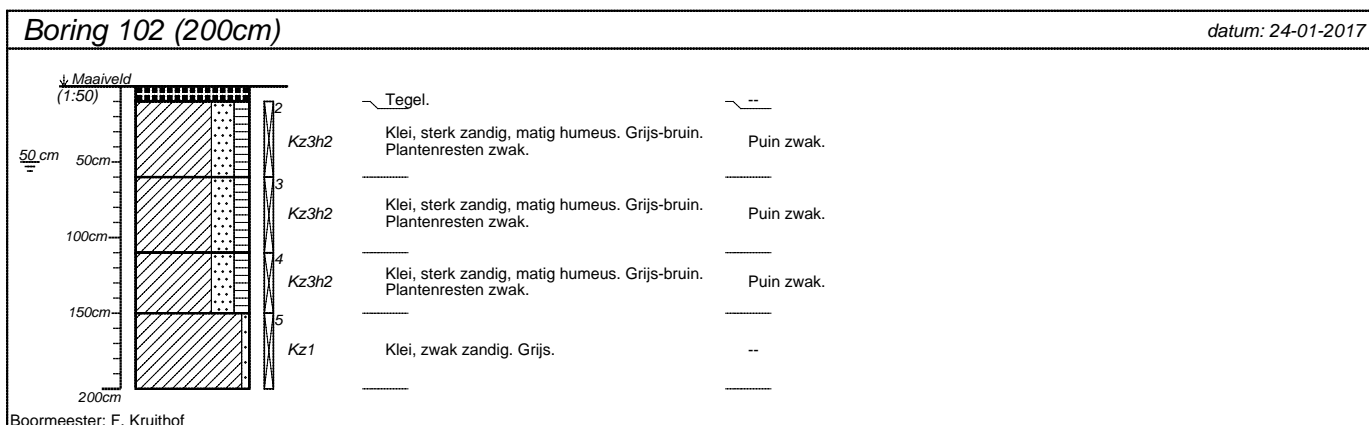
Boring 102 (200cm)

datum: 24-01-2017

Maaiveld
(1:50)

50 cm

50cm

100cm

150cm

200cm

2
3
4
5

Tegel. --

Kz3h2 Klei, sterk zandig, matig humeus. Grijs-bruin. Plantenresten zwak. Puin zwak.

Kz3h2 Klei, sterk zandig, matig humeus. Grijs-bruin. Plantenresten zwak. Puin zwak.

Kz3h2 Klei, sterk zandig, matig humeus. Grijs-bruin. Plantenresten zwak. Puin zwak.

Kz1 Klei, zwak zandig. Grijs. --

Boormeester: F. Kruithof